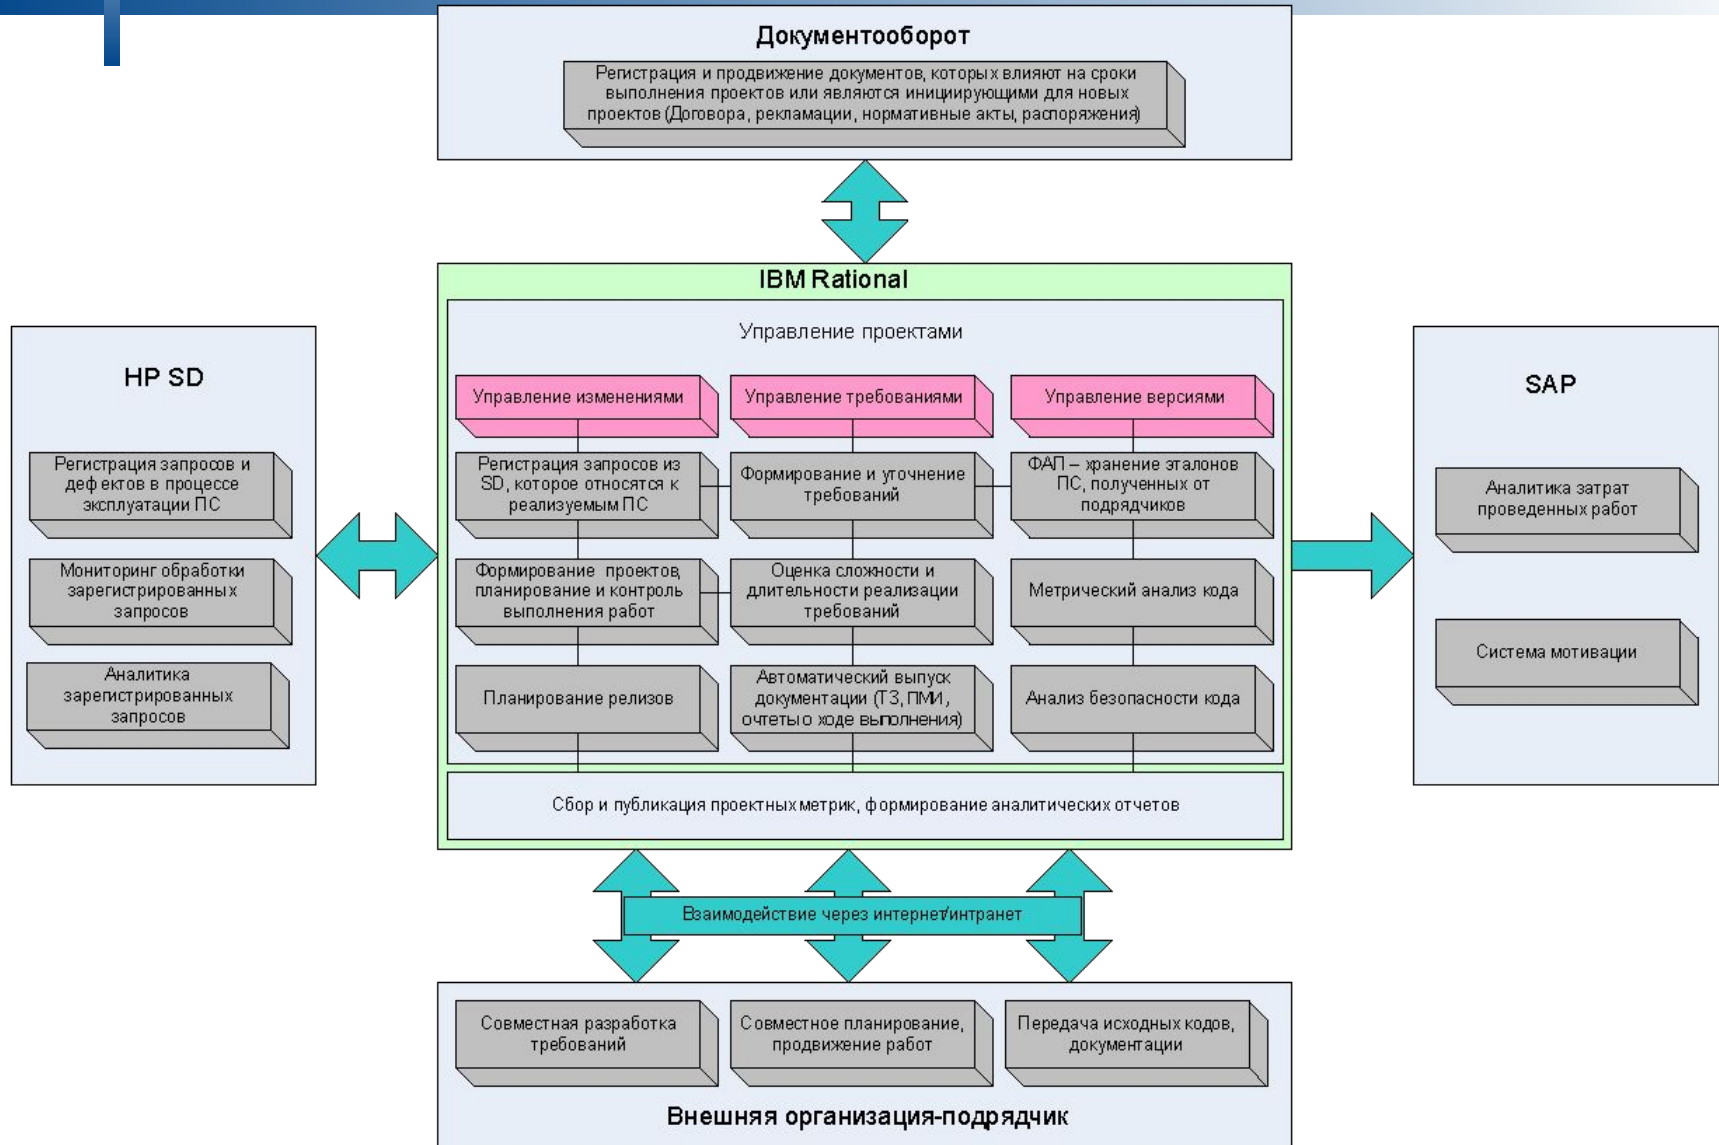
Документооборот

Регистрация и продвижение документов, которых влияют на сроки выполнения проектов или являются инициирующими для новых проектов (Договора, рекламации, нормативные акты, распоряжения)

HP SD

Регистрация запросов и дефектов в процессе эксплуатации ПС

Мониторинг обработки зарегистрированных запросов

Аналитика зарегистрированных запросов

IBM Rational

Управление проектами

Управление изменениями

Управление требованиями

Управление версиями

Регистрация запросов из SD, которое относятся к реализуемым ПС

Формирование и уточнение требований

ФАП – хранение эталонов ПС, полученных от подрядчиков

Формирование проектов, планирование и контроль выполнения работ

Оценка сложности и длительности реализации требований

Метрический анализ кода

Планирование релизов

Автоматический выпуск документации (ТЗ, ПМИ, очеты о ходе выполнения)

Анализ безопасности кода

Сбор и публикация проектных метрик, формирование аналитических отчетов

SAP

Аналитика затрат проведенных работ

Система мотивации

Взаимодействие через интернет/интранет

Совместная разработка требований

Совместное планирование, продвижение работ

Передача исходных кодов, документации

Внешняя организация-подрядчик